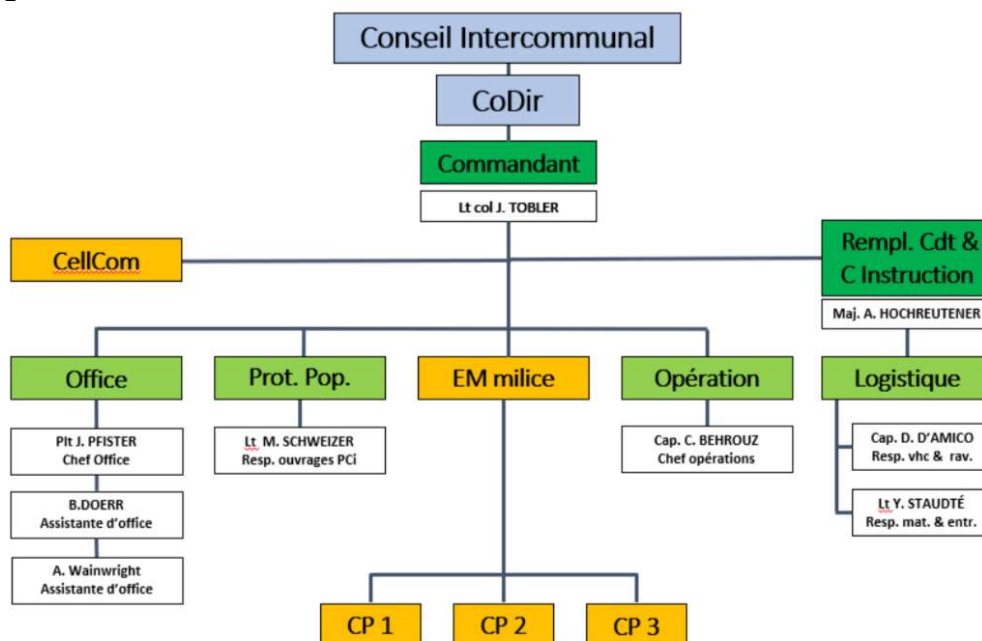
Conseil Intercommunal

CoDir

Commandant

Lt col J. TOBLER

CellCom

Rempl. Cdt & C Instruction

Maj. A. HOCHREUTENER

Office

Plt J. PFISTER
Chef Office

B.DOERR
Assistante d'office

A. Wainwright
Assistante d'office

Prot. Pop.

Lt M. SCHWEIZER
Resp. ouvrages PCi

EM milice

Opération

Cap. C. BEHROUZ
Chef opérations

Logistique

Cap. D. D'AMICO
Resp. vhc & rav.

Lt Y. STAUDTÉ
Resp. mat. & entr.

CP 1

CP 2

CP 3